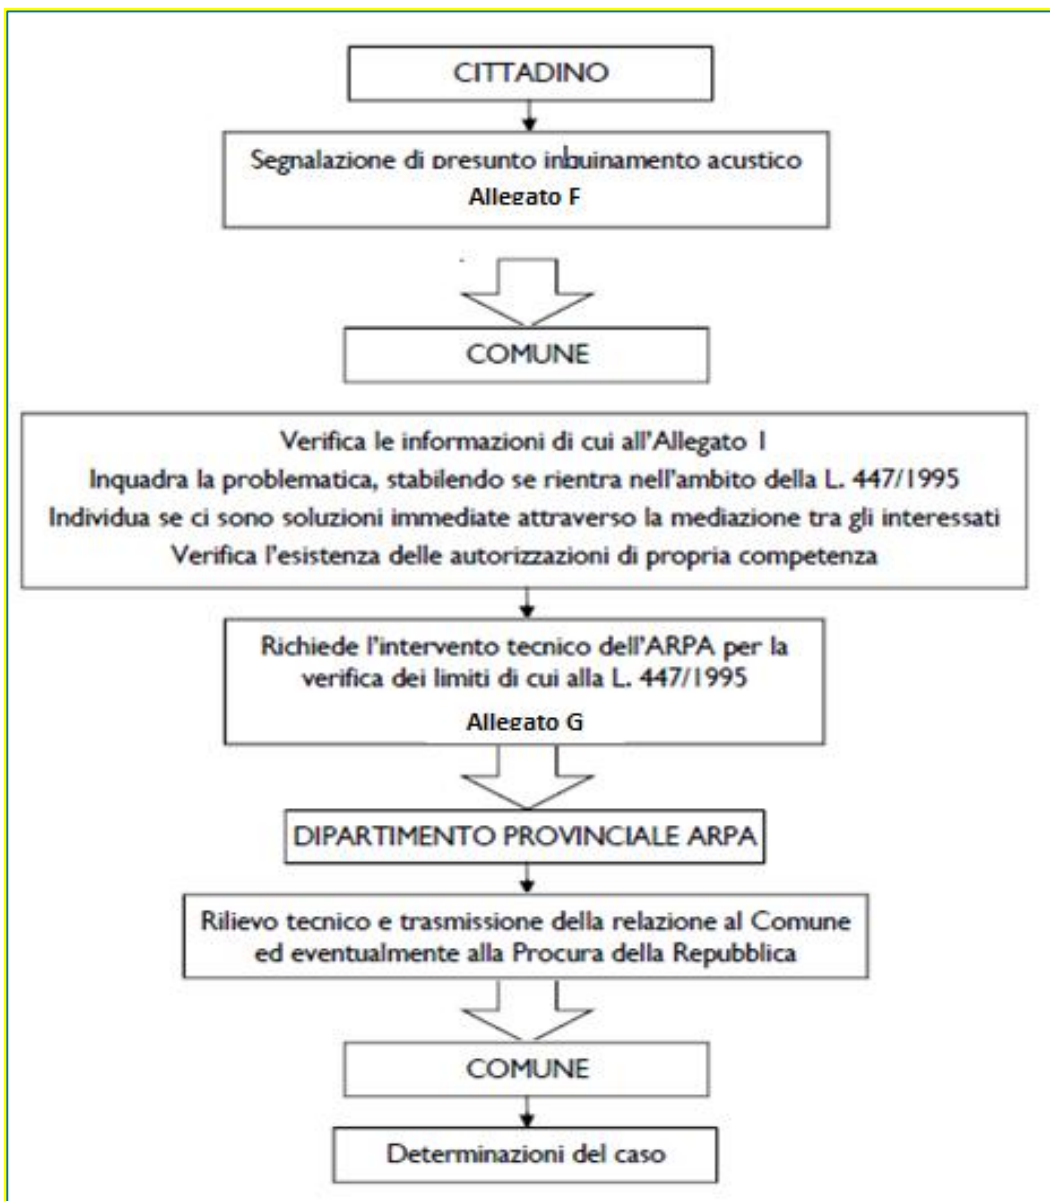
CITTADINO

Segnalazione di presunto inquinamento acustico
Allegato F

COMUNE

Verifica le informazioni di cui all'Allegato 1
Inquadra la problematica, stabilendo se rientra nell'ambito della L. 447/1995
Individua se ci sono soluzioni immediate attraverso la mediazione tra gli interessati
Verifica l'esistenza delle autorizzazioni di propria competenza

Richiede l'intervento tecnico dell'ARPA per la verifica dei limiti di cui alla L. 447/1995
Allegato G

DIPARTIMENTO PROVINCIALE ARPA

Rilievo tecnico e trasmissione della relazione al Comune ed eventualmente alla Procura della Repubblica

COMUNE

Determinazioni del caso